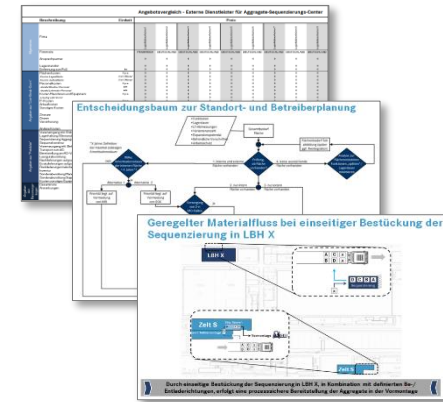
Angebotsvergleich – Externe Dienstleister für Aggregate-Sequenzierungs-Center

Entscheidungsbaum zur Standort- und Betreiberplanung

Geregelter Materialfluss bei einseitiger Bestückung der Sequenzierung in LBH X

LBH X

Zelt S

Zelt S

Durch einseitige Bestückung der Sequenzierung in LBH X, in Kombination mit definierten Be-/ Entladerichtungen, erfolgt eine prozesssichere Bereitstellung der Aggregate in der Vormontage